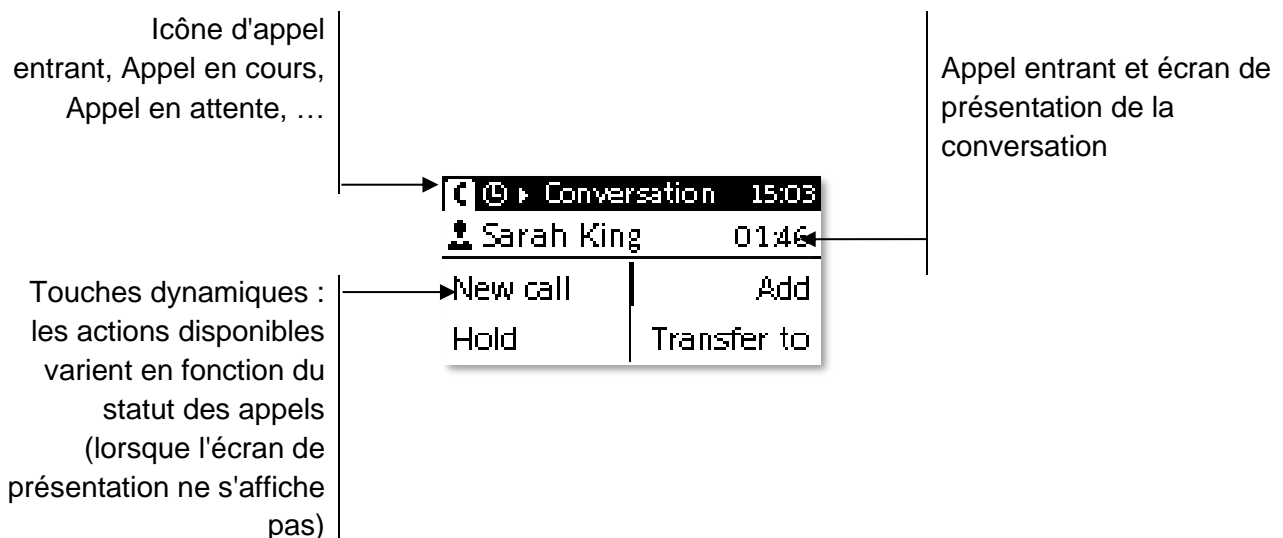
Icône d'appel entrant, Appel en cours, Appel en attente, …

Appel entrant et écran de présentation de la conversation

Conversation 15:03

Sarah King 01:46

Touches dynamiques : les actions disponibles varient en fonction du statut des appels (lorsque l'écran de présentation ne s'affiche pas)

New call
Add
Hold
Transfer to